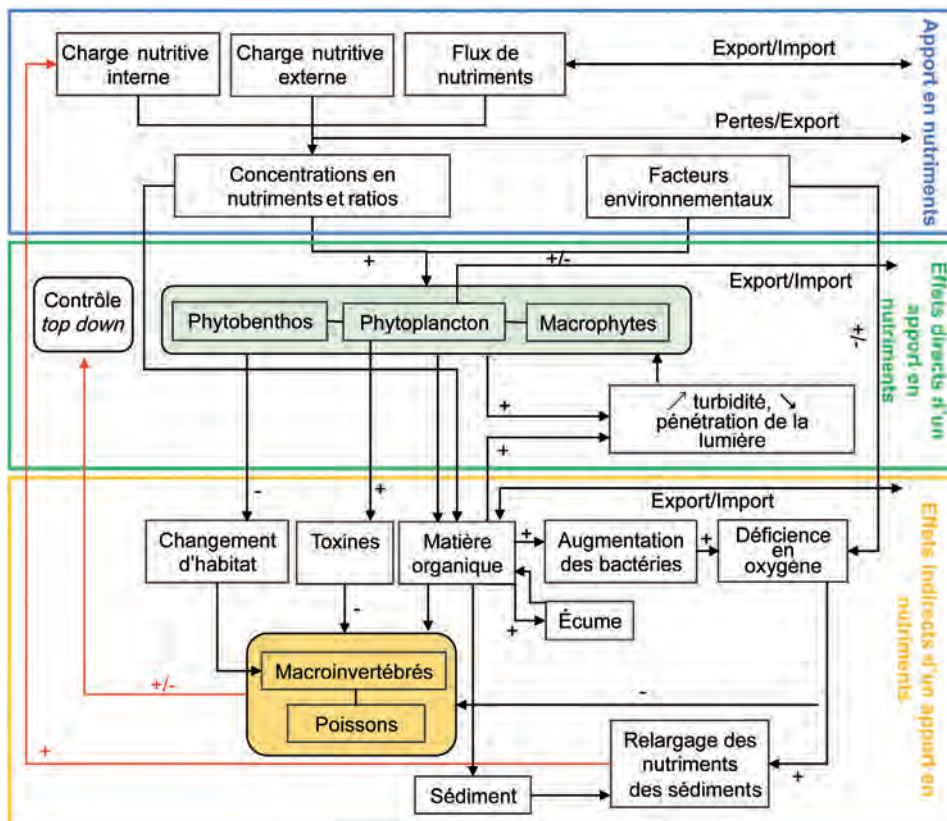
Apport en nutriments

Charge nutritive interne

Charge nutritive externe

Flux de nutriments

Export/Import

Pertes/Export

Concentrations en nutriments et ratios

Facteurs environnementaux

Effets directs d'un apport en nutriments

+

+/-

Export/Import

+/-

Contrôle *top down*

Phytobenthos

Phytoplancton

Macrophytes

+

$\nearrow$ turbidité, $\searrow$ pénétration de la lumière

+

Effets indirects d'un apport en nutriments

Export/Import

-

+

Changement d'habitat

Toxines

Matière organique

+

Augmentation des bactéries

+

Déficience en oxygène

-

+

Écume

Macroinvertébrés

+/-

Poissons

-

+

Relargage des nutriments des sédiments

+

Sédiment